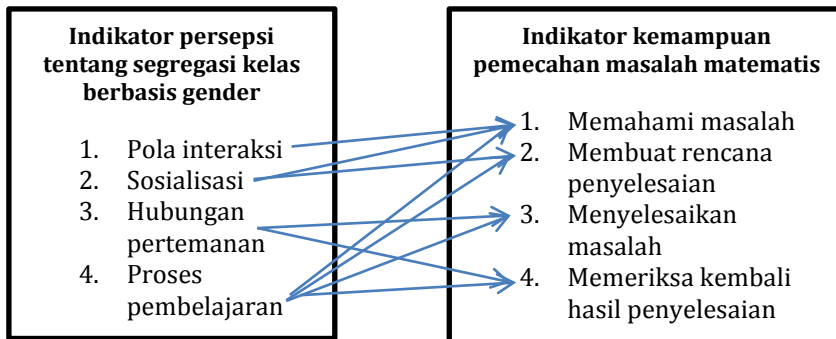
Indikator persepsi tentang segregasi kelas berbasis gender

1. Pola interaksi
2. Sosialisasi
3. Hubungan pertemanan
4. Proses pembelajaran

Indikator kemampuan pemecahan masalah matematis

1. Memahami masalah
2. Membuat rencana penyelesaian
3. Menyelesaikan masalah
4. Memeriksa kembali hasil penyelesaian